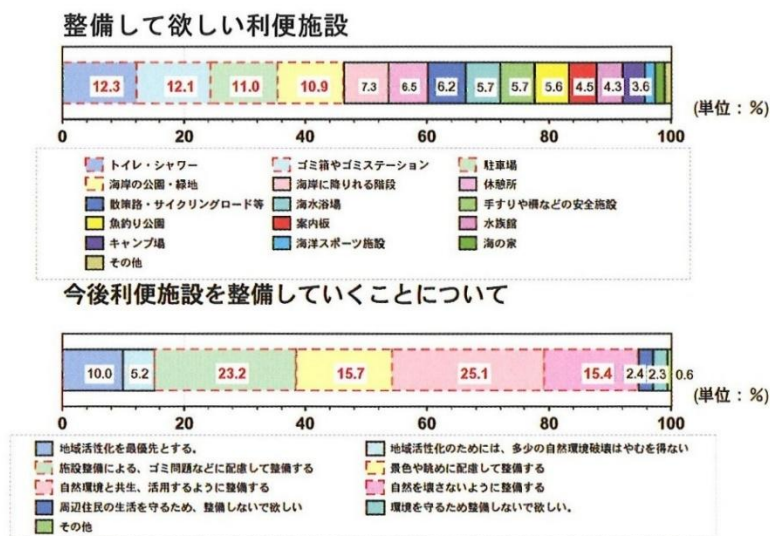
整備して欲しい利便施設

12.3 12.1 11.0 10.9 7.3 6.5 6.2 5.7 5.7 5.6 4.5 4.3 3.6

(単位：%)

0 20 40 60 80 100

トイレ・シャワー
ゴミ箱やゴミステーション
駐車場
海岸の公園・緑地
海岸に降りれる階段
休憩所
散策路・サイクリングロード等
海水浴場
手すりや柵などの安全施設
魚釣り公園
案内板
水族館
キャンプ場
海洋スポーツ施設
海の家
その他

今後利便施設を整備していくことについて

10.0 5.2 23.2 15.7 25.1 15.4 2.4 2.3 0.6

(単位：%)

0 20 40 60 80 100

地域活性化を最優先とする。
地域活性化のためには、多少の自然環境破壊はやむを得ない
施設整備による、ゴミ問題などに配慮して整備する
景色や眺めに配慮して整備する
自然環境と共生、活用するように整備する
自然を壊さないように整備する
周辺住民の生活を守るため、整備しないで欲しい
環境を守るため整備しないで欲しい。
その他